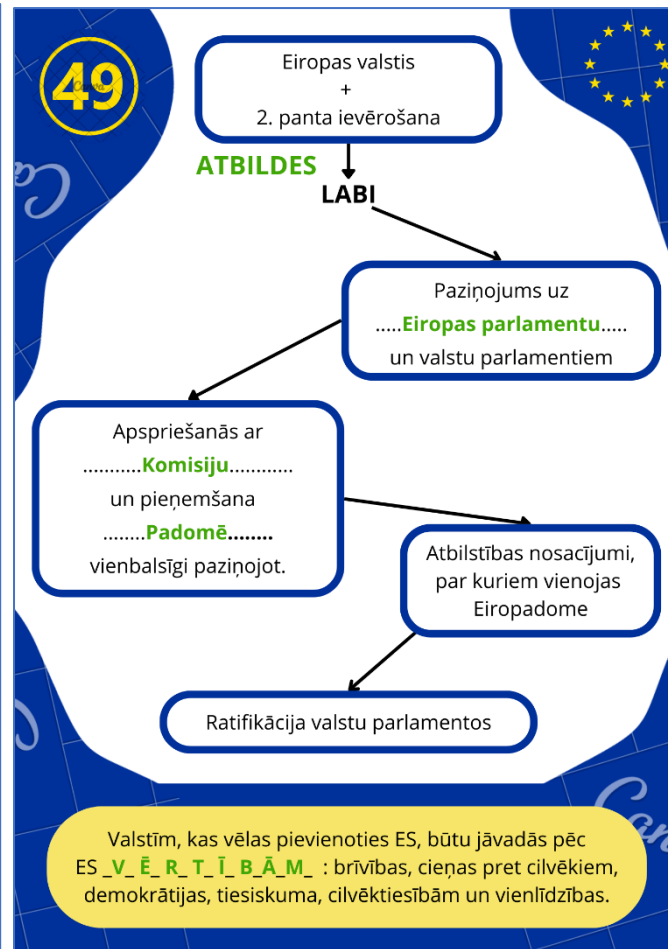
49

Eiropas valstis
+
2. panta ievērošana

ATBILDES

LABI

Paziņojums uz .....Eiropas parlamentu..... un valstu parlamentiem

Apspriešanās ar ...........Komisiju........... un pieņemšana ........Padomē........ vienbalsīgi paziņojot.

Atbilstības nosacījumi, par kuriem vienojas Eiropadome

Ratifikācija valstu parlamentos

Valstīm, kas vēlas pievienoties ES, būtu jāvadās pēc ES _V_ Ē_ R_ T_ Ī_ B_ Ā_ M_ : brīvības, cieņas pret cilvēkiem, demokrātijas, tiesiskuma, cilvēktiesībām un vienlīdzības.